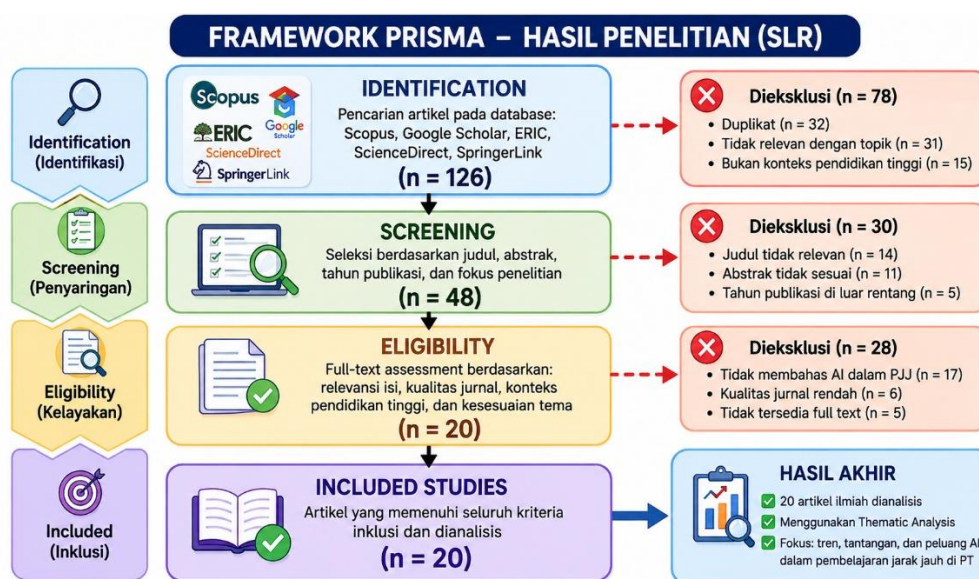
FRAMEWORK PRISMA – HASIL PENELITIAN (SLR)

Identification (Identifikasi)

Scopus Google Scholar ERIC ScienceDirect SpringerLink

IDENTIFICATION

Pencarian artikel pada database: Scopus, Google Scholar, ERIC, ScienceDirect, SpringerLink

(n = 126)

Dieksklusi (n = 78)
• Duplikat (n = 32)
• Tidak relevan dengan topik (n = 31)
• Bukan konteks pendidikan tinggi (n = 15)

Screening (Penyaringan)

SCREENING

Seleksi berdasarkan judul, abstrak, tahun publikasi, dan fokus penelitian

(n = 48)

Dieksklusi (n = 30)
• Judul tidak relevan (n = 14)
• Abstrak tidak sesuai (n = 11)
• Tahun publikasi di luar rentang (n = 5)

Eligibility (Kelayakan)

ELIGIBILITY

Full-text assessment berdasarkan: relevansi isi, kualitas jurnal, konteks pendidikan tinggi, dan kesesuaian tema

(n = 20)

Dieksklusi (n = 28)
• Tidak membahas AI dalam PJJ (n = 17)
• Kualitas jurnal rendah (n = 6)
• Tidak tersedia full text (n = 5)

Included (Inklusi)

INCLUDED STUDIES

Artikel yang memenuhi seluruh kriteria inklusi dan dianalisis

(n = 20)

HASIL AKHIR
20 artikel ilmiah dianalisis
Menggunakan Thematic Analysis
Fokus: tren, tantangan, dan peluang AI dalam pembelajaran jarak jauh di PT